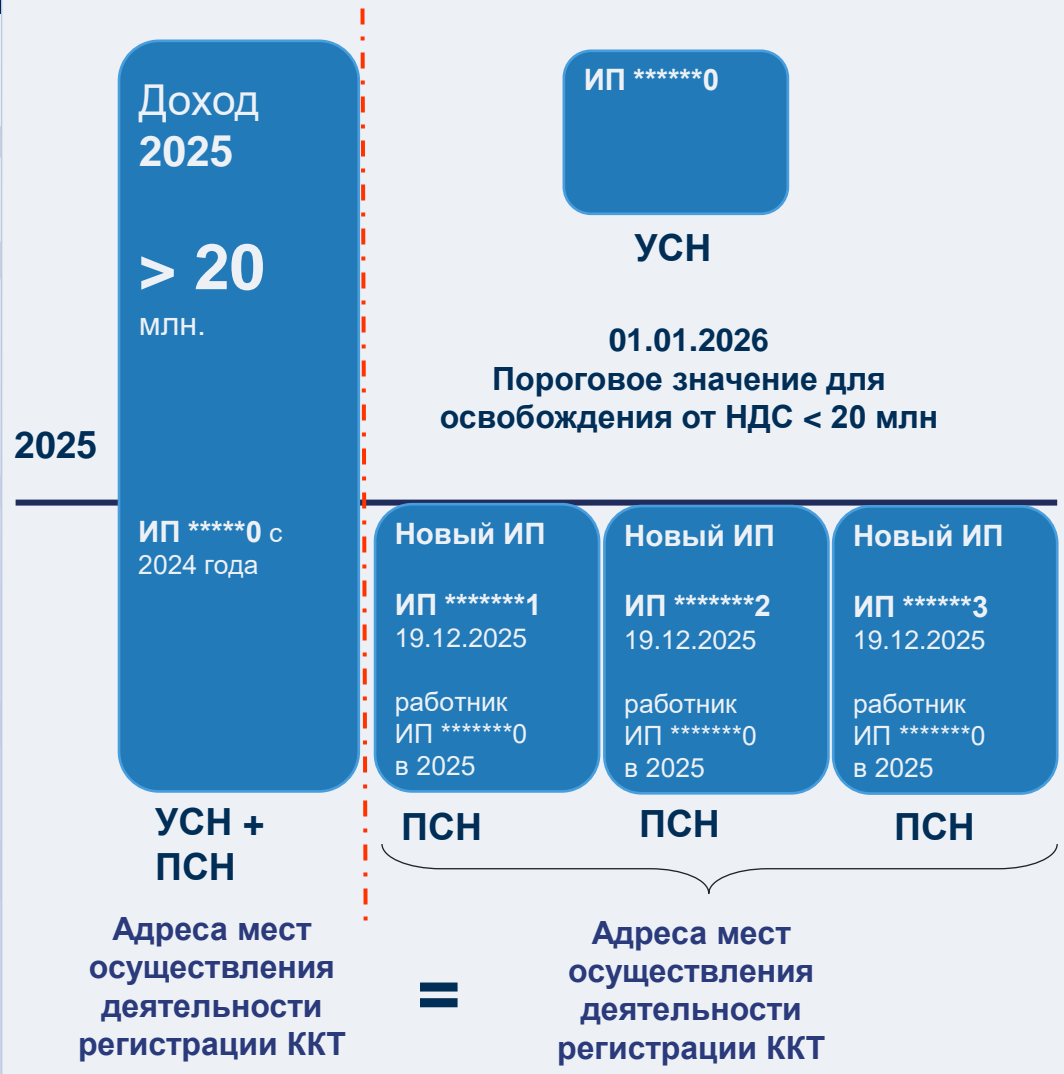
Доход
2025

> 20
млн.

2025

ИП *****0 с 2024 года

УСН +
ПСН

ИП ******0

УСН

01.01.2026
Пороговое значение для освобождения от НДС < 20 млн

Новый ИП

ИП *******1
19.12.2025

работник
ИП *******0
в 2025

Новый ИП

ИП *******2
19.12.2025

работник
ИП *******0
в 2025

Новый ИП

ИП ******3
19.12.2025

работник
ИП *******0
в 2025

ПСН

ПСН

ПСН

Адреса мест осуществления деятельности регистрации ККТ

=

Адреса мест осуществления деятельности регистрации ККТ